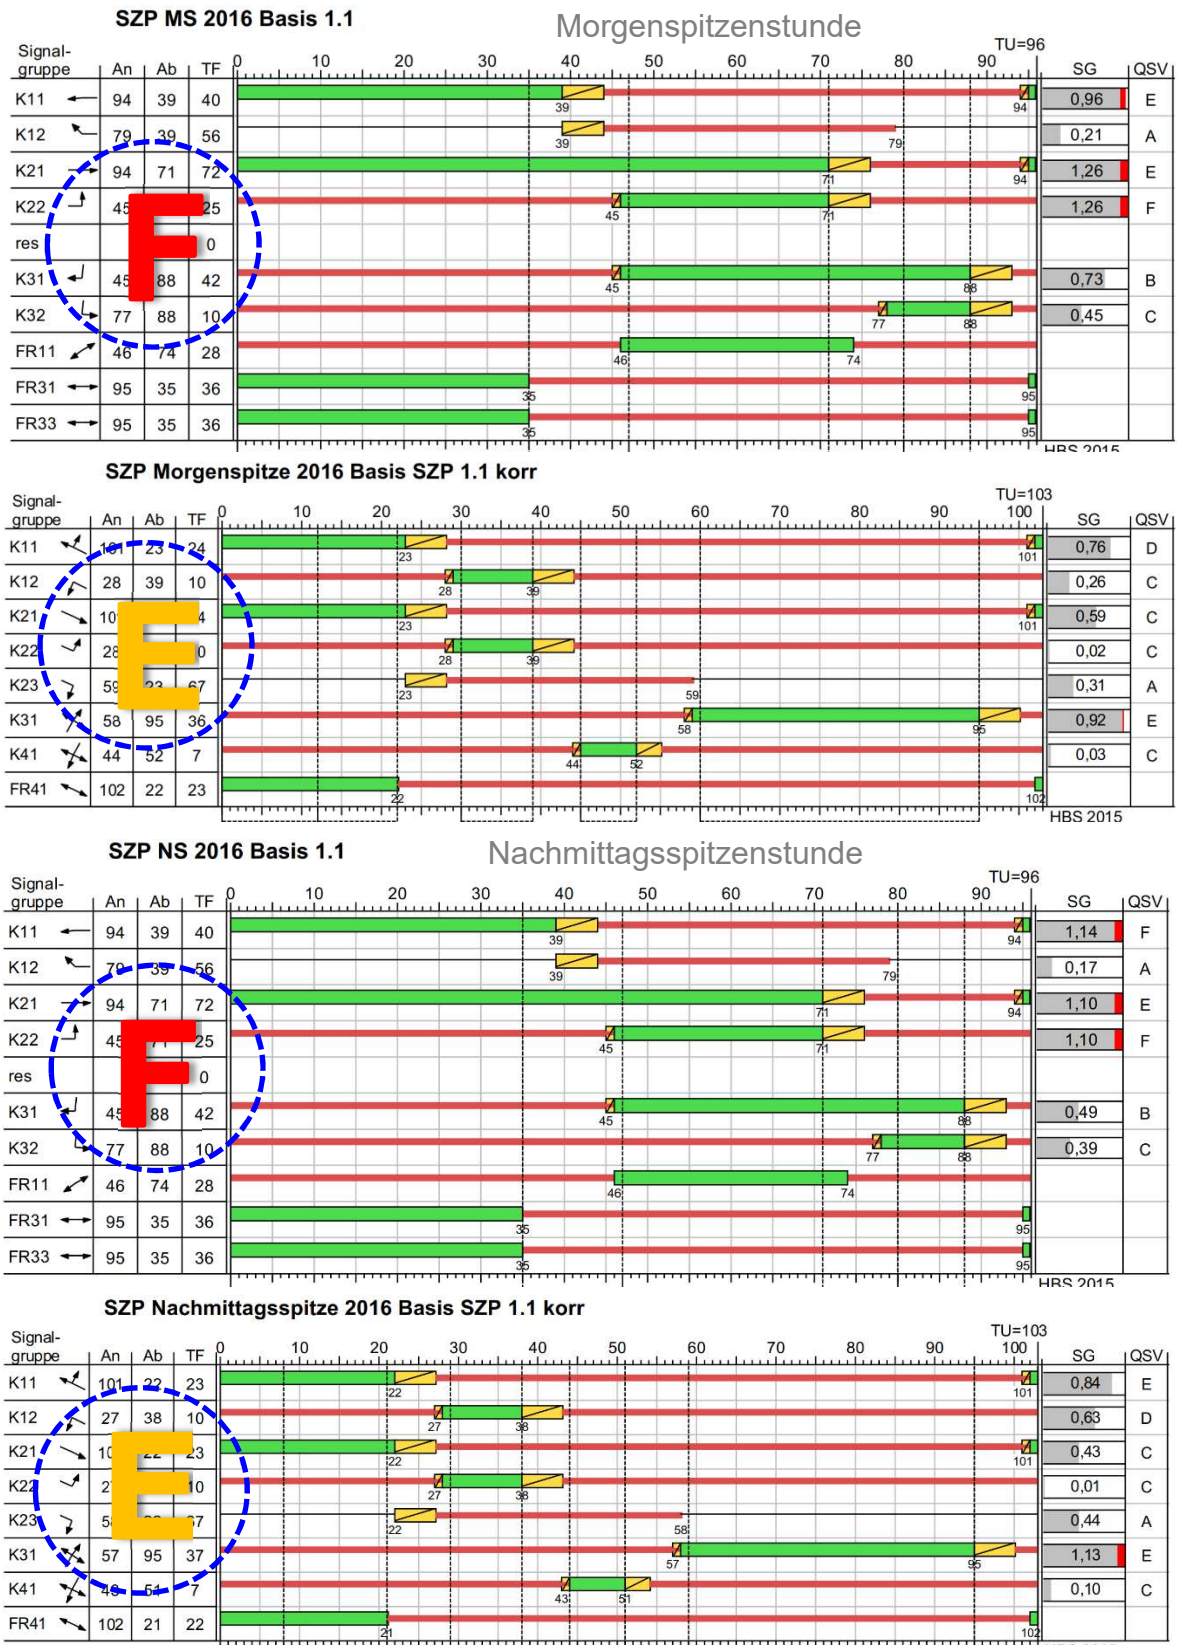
SZP MS 2016 Basis 1.1

Morgenspitzenstunde

| Signal-gruppe | An | Ab | TF | SG | QSV |
|---|---|---|---|---|---|
| K11 | 94 | 39 | 40 | 0,96 | E |
| K12 | 79 | 39 | 56 | 0,21 | A |
| K21 | 94 | 71 | 72 | 1,26 | E |
| K22 | 45 | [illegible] | 25 | 1,26 | F |
| res | | | 0 | | |
| K31 | 45 | 88 | 42 | 0,73 | B |
| K32 | 77 | 88 | 10 | 0,45 | C |
| FR11 | 46 | 74 | 28 | | |
| FR31 | 95 | 35 | 36 | | |
| FR33 | 95 | 35 | 36 | | |

TU=96
0 10 20 30 40 50 60 70 80 90
39 94 39 79 71 94 45 71 45 88 77 88 46 74 35 95 35 95
HBS 2015
F

SZP Morgenspitze 2016 Basis SZP 1.1 korr

| Signal-gruppe | An | Ab | TF | SG | QSV |
|---|---|---|---|---|---|
| K11 | 101 | 23 | 24 | 0,76 | D |
| K12 | 28 | 39 | 10 | 0,26 | C |
| K21 | 10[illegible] | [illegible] | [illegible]4 | 0,59 | C |
| K22 | 28 | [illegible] | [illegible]0 | 0,02 | C |
| K23 | 59 | 23 | 67 | 0,31 | A |
| K31 | 58 | 95 | 36 | 0,92 | E |
| K41 | 44 | 52 | 7 | 0,03 | C |
| FR41 | 102 | 22 | 23 | | |

TU=103
0 10 20 30 40 50 60 70 80 90 100
23 101 28 39 23 101 28 39 23 59 58 95 44 52 22 102
HBS 2015
E

SZP NS 2016 Basis 1.1

Nachmittagsspitzenstunde

| Signal-gruppe | An | Ab | TF | SG | QSV |
|---|---|---|---|---|---|
| K11 | 94 | 39 | 40 | 1,14 | F |
| K12 | 79 | 39 | 56 | 0,17 | A |
| K21 | 94 | 71 | 72 | 1,10 | E |
| K22 | 45 | 71 | 25 | 1,10 | F |
| res | | | 0 | | |
| K31 | 45 | 88 | 42 | 0,49 | B |
| K32 | 77 | 88 | 10 | 0,39 | C |
| FR11 | 46 | 74 | 28 | | |
| FR31 | 95 | 35 | 36 | | |
| FR33 | 95 | 35 | 36 | | |

TU=96
0 10 20 30 40 50 60 70 80 90
39 94 39 79 71 94 45 71 45 88 77 88 46 74 35 95 35 95
HBS 2015
F

SZP Nachmittagsspitze 2016 Basis SZP 1.1 korr

| Signal-gruppe | An | Ab | TF | SG | QSV |
|---|---|---|---|---|---|
| K11 | 101 | 22 | 23 | 0,84 | E |
| K12 | 27 | 38 | 10 | 0,63 | D |
| K21 | 10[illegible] | 22 | 23 | 0,43 | C |
| K22 | 2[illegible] | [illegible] | 10 | 0,01 | C |
| K23 | 5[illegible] | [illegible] | 67 | 0,44 | A |
| K31 | 57 | 95 | 37 | 1,13 | E |
| K41 | 46 | 51 | 7 | 0,10 | C |
| FR41 | 102 | 21 | 22 | | |

TU=103
0 10 20 30 40 50 60 70 80 90 100
22 101 27 38 22 101 27 38 22 58 57 95 43 51 21 102
E